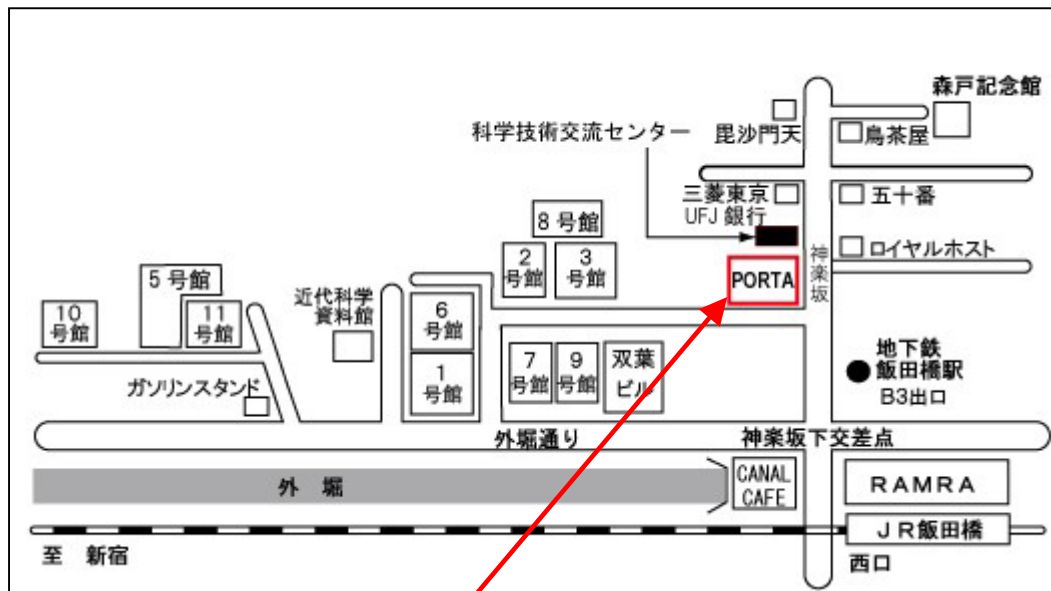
森戸記念館
科学技術交流センター
毘沙門天
鳥茶屋
三菱東京 UFJ 銀行
五十番
8 号館
2 号館
3 号館
ロイヤルホスト
神楽坂
PORTA
5 号館
10 号館
11 号館
近代科学資料館
6 号館
1 号館
7 号館
9 号館
双葉ビル
地下鉄 飯田橋駅 B3出口
ガソリンスタンド
外堀通り
神楽坂下交差点
外 堀
CANAL CAFE
RAMRA
JR飯田橋
至 新宿
西口